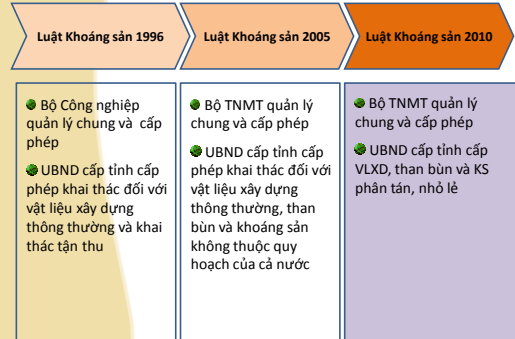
Luật Khoáng sản 1996

Luật Khoáng sản 2005

Luật Khoáng sản 2010

Bộ Công nghiệp quản lý chung và cấp phép

UBND cấp tỉnh cấp phép khai thác đối với vật liệu xây dựng thông thường và khai thác tận thu

Bộ TNMT quản lý chung và cấp phép

UBND cấp tỉnh cấp phép khai thác đối với vật liệu xây dựng thông thường, than bùn và khoáng sản không thuộc quy hoạch của cả nước

Bộ TNMT quản lý chung và cấp phép

UBND cấp tỉnh cấp VLXD, than bùn và KS phân tán, nhỏ lẻ